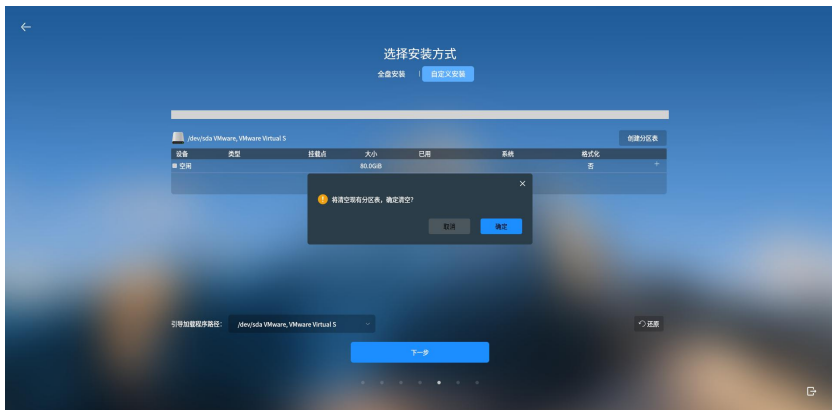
选择安装方式

全盘安装 | 自定义安装

/dev/sda VMware, VMware Virtual S

创建分区表

| 设备 | 类型 | 挂载点 | 大小 | 已用 | 系统 | 格式化 |
|---|---|---|---|---|---|---|
| 空闲 | | | 80.0GiB | | | 否 |

将清空现有分区表，确定清空？

取消 确定

引导加载程序路径： /dev/sda VMware, VMware Virtual S

还原

下一步